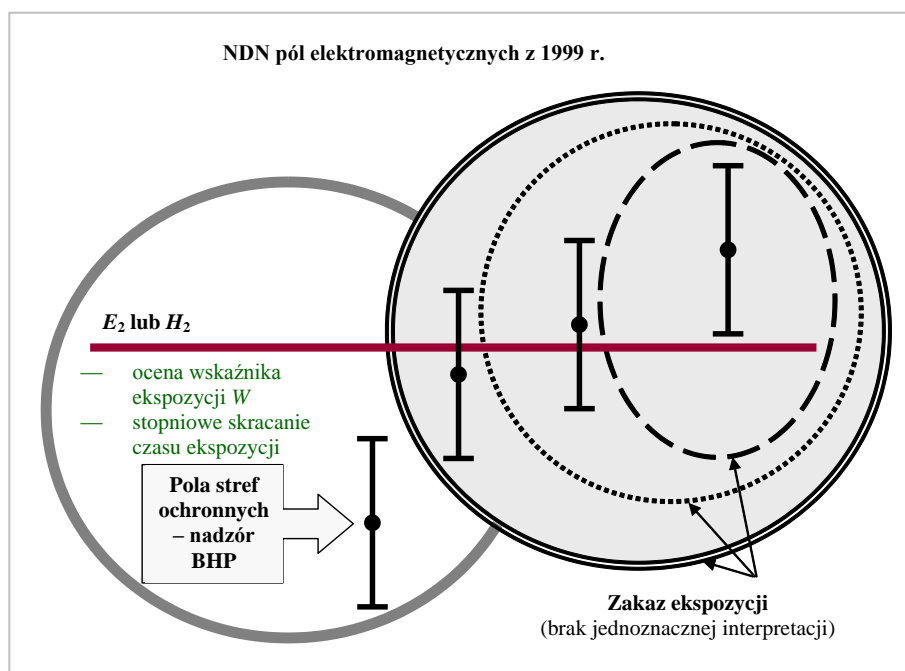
NDN pól elektromagnetycznych z 1999 r.

$E_2$ lub $H_2$

— ocena wskaźnika ekspozycji $W$

— stopniowe skracanie czasu ekspozycji

Pola stref ochronnych – nadzór BHP

Zakaz ekspozycji
(brak jednoznacznej interpretacji)